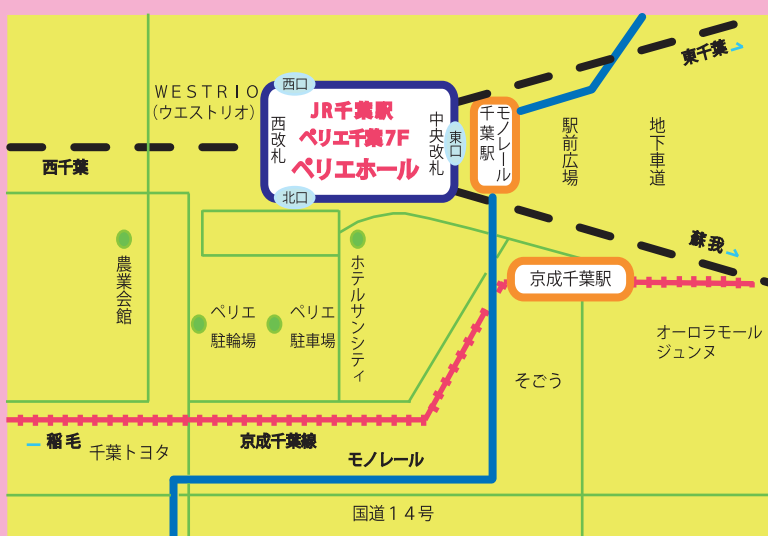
WESTRIO
(ウエストリオ)

西口
西改札
JR千葉駅
ペリエ千葉7F
ペリエホール
中央改札
東口
北口

モノレール千葉駅

駅前広場

地下車道

東千葉

西千葉

蘇我

京成千葉駅

農業会館

ペリエ駐輪場

ペリエ駐車場

ホテルサンシティ

オーロラモールジュンヌ

そごう

稲毛

千葉トヨタ

京成千葉線

モノレール

国道14号